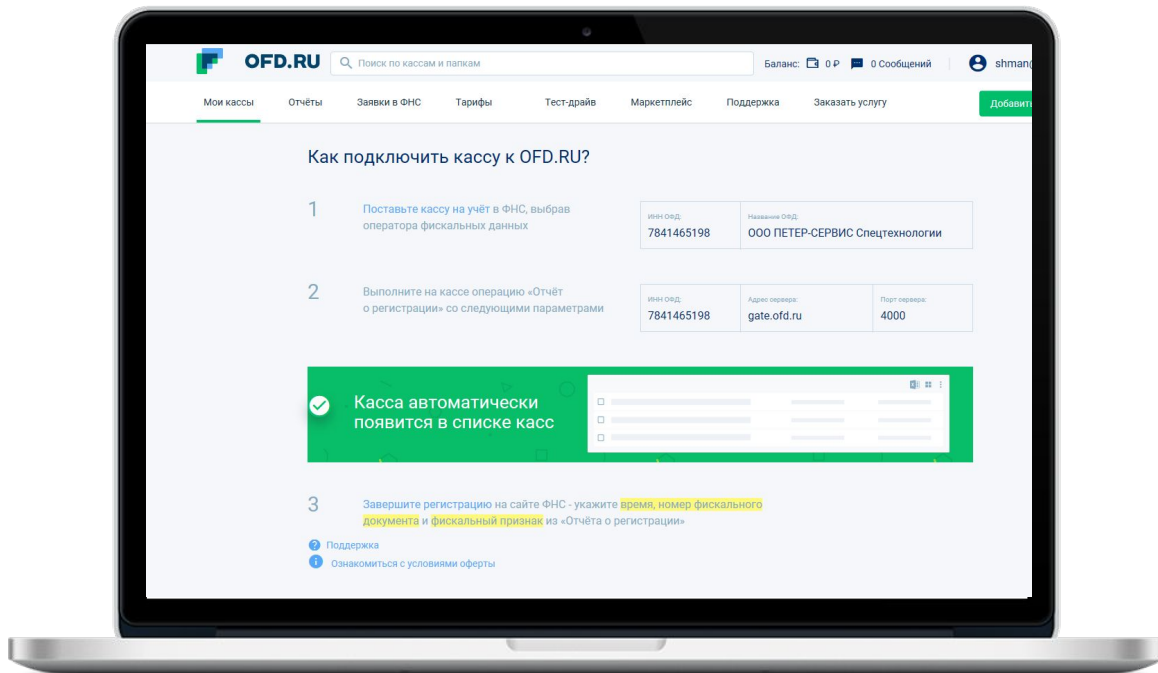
OFD.RU Поиск по кассам и папкам Баланс: 0 ₽ 0 Сообщений shman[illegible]

Мои кассы Отчёты Заявки в ФНС Тарифы Тест-драйв Маркетплейс Поддержка Заказать услугу Добавит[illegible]

Как подключить кассу к OFD.RU?

1 Поставьте кассу на учёт в ФНС, выбрав оператора фискальных данных

| ИНН ОФД: | Название ОФД: |
|---|---|
| 7841465198 | ООО ПЕТЕР-СЕРВИС Спецтехнологии |

2 Выполните на кассе операцию «Отчёт о регистрации» со следующими параметрами

| ИНН ОФД: | Адрес сервера: | Порт сервера: |
|---|---|---|
| 7841465198 | gate.ofd.ru | 4000 |

Касса автоматически появится в списке касс

3 Завершите регистрацию на сайте ФНС - укажите время, номер фискального документа и фискальный признак из «Отчёта о регистрации»

Поддержка
Ознакомиться с условиями оферты